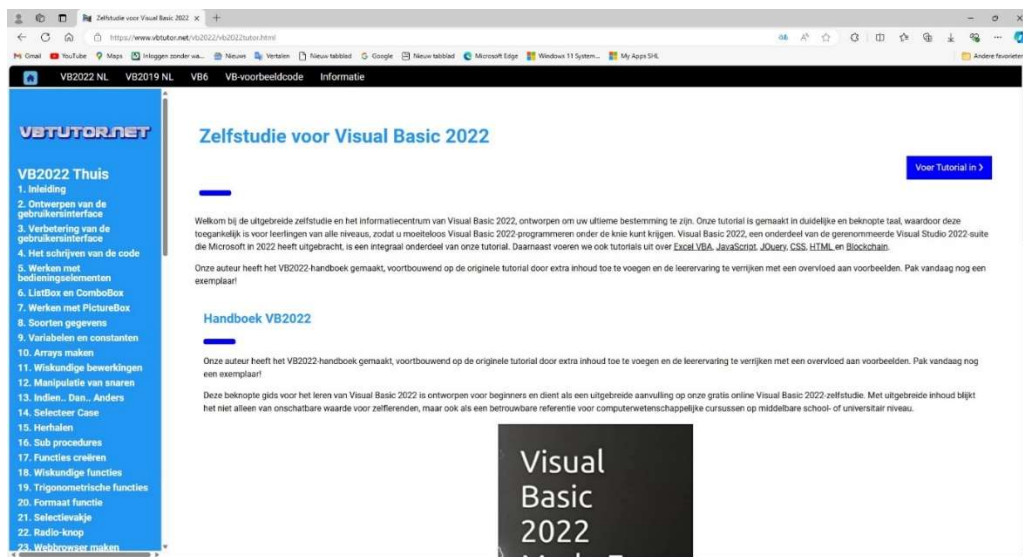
Zelfstudie voor Visual Basic 2022 ×  +

https://www.vbtutor.net/vb2022/vb2022tutor.html

Gmail  YouTube  Maps  Inloggen zonder wa...  Nieuwe  Vertalen  Nieuw tabblad  Google  Nieuw tabblad  Microsoft Edge  Windows 11 System...  My Apps SHL  Andere favorieten

VB2022 NL  VB2019 NL  VB6  VB-voorbeeldcode  Informatie

VBTUTOR.NET

VB2022 Thuis
1. Inleiding
2. Ontwerpen van de gebruikersinterface
3. Verbetering van de gebruikersinterface
4. Het schrijven van de code
5. Werken met bedieningselementen
6. ListBox en ComboBox
7. Werken met PictureBox
8. Soorten gegevens
9. Variabelen en constanten
10. Arrays maken
11. Wiskundige bewerkingen
12. Manipulatie van snaren
13. Indien.. Dan.. Anders
14. Selecteer Case
15. Herhalen
16. Sub procedures
17. Functies creëren
18. Wiskundige functies
19. Trigonometrische functies
20. Formaat functie
21. Selectievakje
22. Radio-knop
23. Webbrowser maken

Zelfstudie voor Visual Basic 2022

Voer Tutorial in >

Welkom bij de uitgebreide zelfstudie en het informatiecentrum van Visual Basic 2022, ontworpen om uw ultieme bestemming te zijn. Onze tutorial is gemaakt in duidelijke en beknopte taal, waardoor deze toegankelijk is voor leerlingen van alle niveaus, zodat u moeiteloos Visual Basic 2022-programmeren onder de knie kunt krijgen. Visual Basic 2022, een onderdeel van de gerenommeerde Visual Studio 2022-suite die Microsoft in 2022 heeft uitgebracht, is een integraal onderdeel van onze tutorial. Daarnaast voeren we ook tutorials uit over Excel VBA, JavaScript, JQuery, CSS, HTML en Blockchain.

Onze auteur heeft het VB2022-handboek gemaakt, voortbouwend op de originele tutorial door extra inhoud toe te voegen en de leerervaring te verrijken met een overvloed aan voorbeelden. Pak vandaag nog een exemplaar!

Handboek VB2022

Onze auteur heeft het VB2022-handboek gemaakt, voortbouwend op de originele tutorial door extra inhoud toe te voegen en de leerervaring te verrijken met een overvloed aan voorbeelden. Pak vandaag nog een exemplaar!

Deze beknopte gids voor het leren van Visual Basic 2022 is ontworpen voor beginners en dient als een uitgebreide aanvulling op onze gratis online Visual Basic 2022-zelfstudie. Met uitgebreide inhoud blijkt het niet alleen van onschatbare waarde voor zelflerenden, maar ook als een betrouwbare referentie voor computerwetenschappelijke cursussen op middelbare school- of universitair niveau.

Visual
Basic
2022
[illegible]